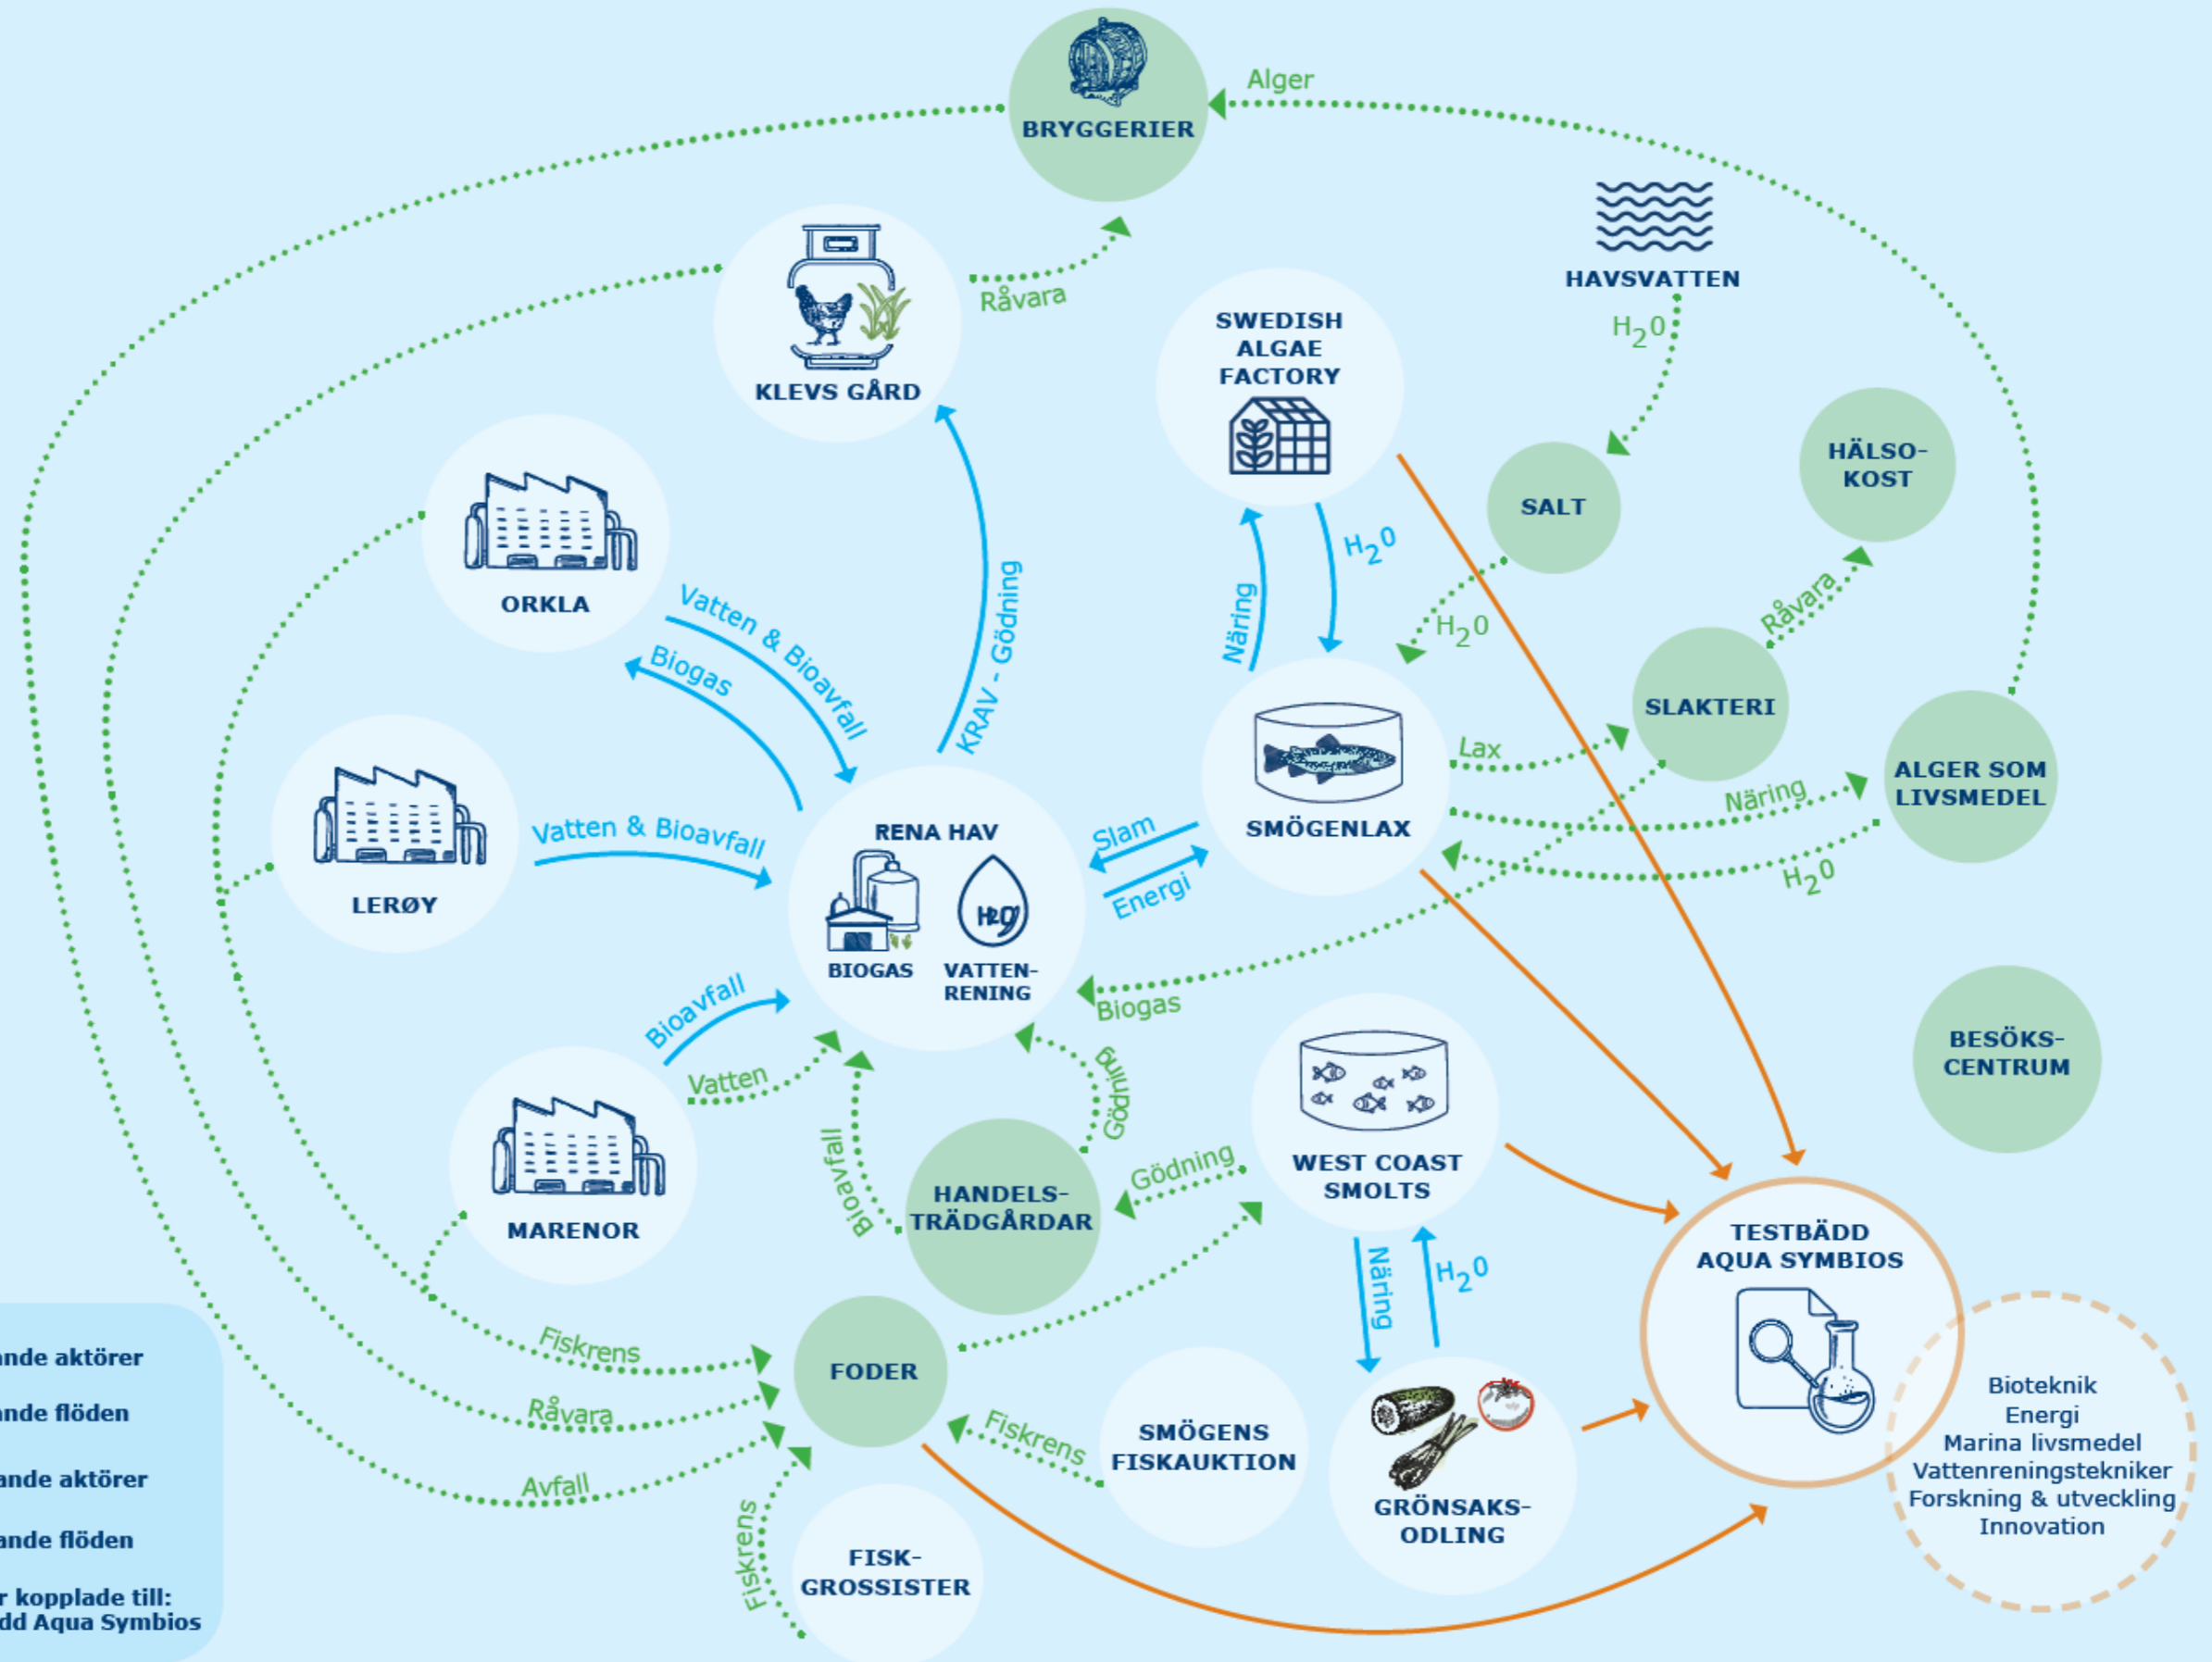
BRYGGERIER

Alger

Råvara

KLEVS GÅRD

HAVSVATTEN

$H_2O$

SWEDISH ALGAE FACTORY

SALT

HÄLSO-KOST

ORKLA

Vatten & Bioavfall

Biogas

KRAV - Gödning

Näring

$H_2O$

$H_2O$

Råvara

SLAKTERI

Lax

SMÖGENLAX

Näring

ALGER SOM LIVSMEDEL

$H_2O$

LERØY

Vatten & Bioavfall

RENA HAV

BIOGAS

VATTEN-RENING

Slam

Energi

Biogas

Bioavfall

Vatten

Bioavfall

Gödning

WEST COAST SMOLTS

BESÖKS-CENTRUM

MARENOR

HANDELS-TRÄDGÅRDAR

Gödning

TESTBÄDD AQUA SYMBIOS

Näring

$H_2O$

Fiskrens

FODER

Råvara

Avfall

Fiskrens

SMÖGENS FISKAUKTION

GRÖNSAKS-ODLING

Bioteknik
Energi
Marina livsmedel
Vattenreningstekniker
Forskning & utveckling
Innovation

Fiskrens

FISK-GROSSISTER

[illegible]nde aktörer
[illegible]nde flöden
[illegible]ande aktörer
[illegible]ande flöden
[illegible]r kopplade till:
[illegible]dd Aqua Symbios